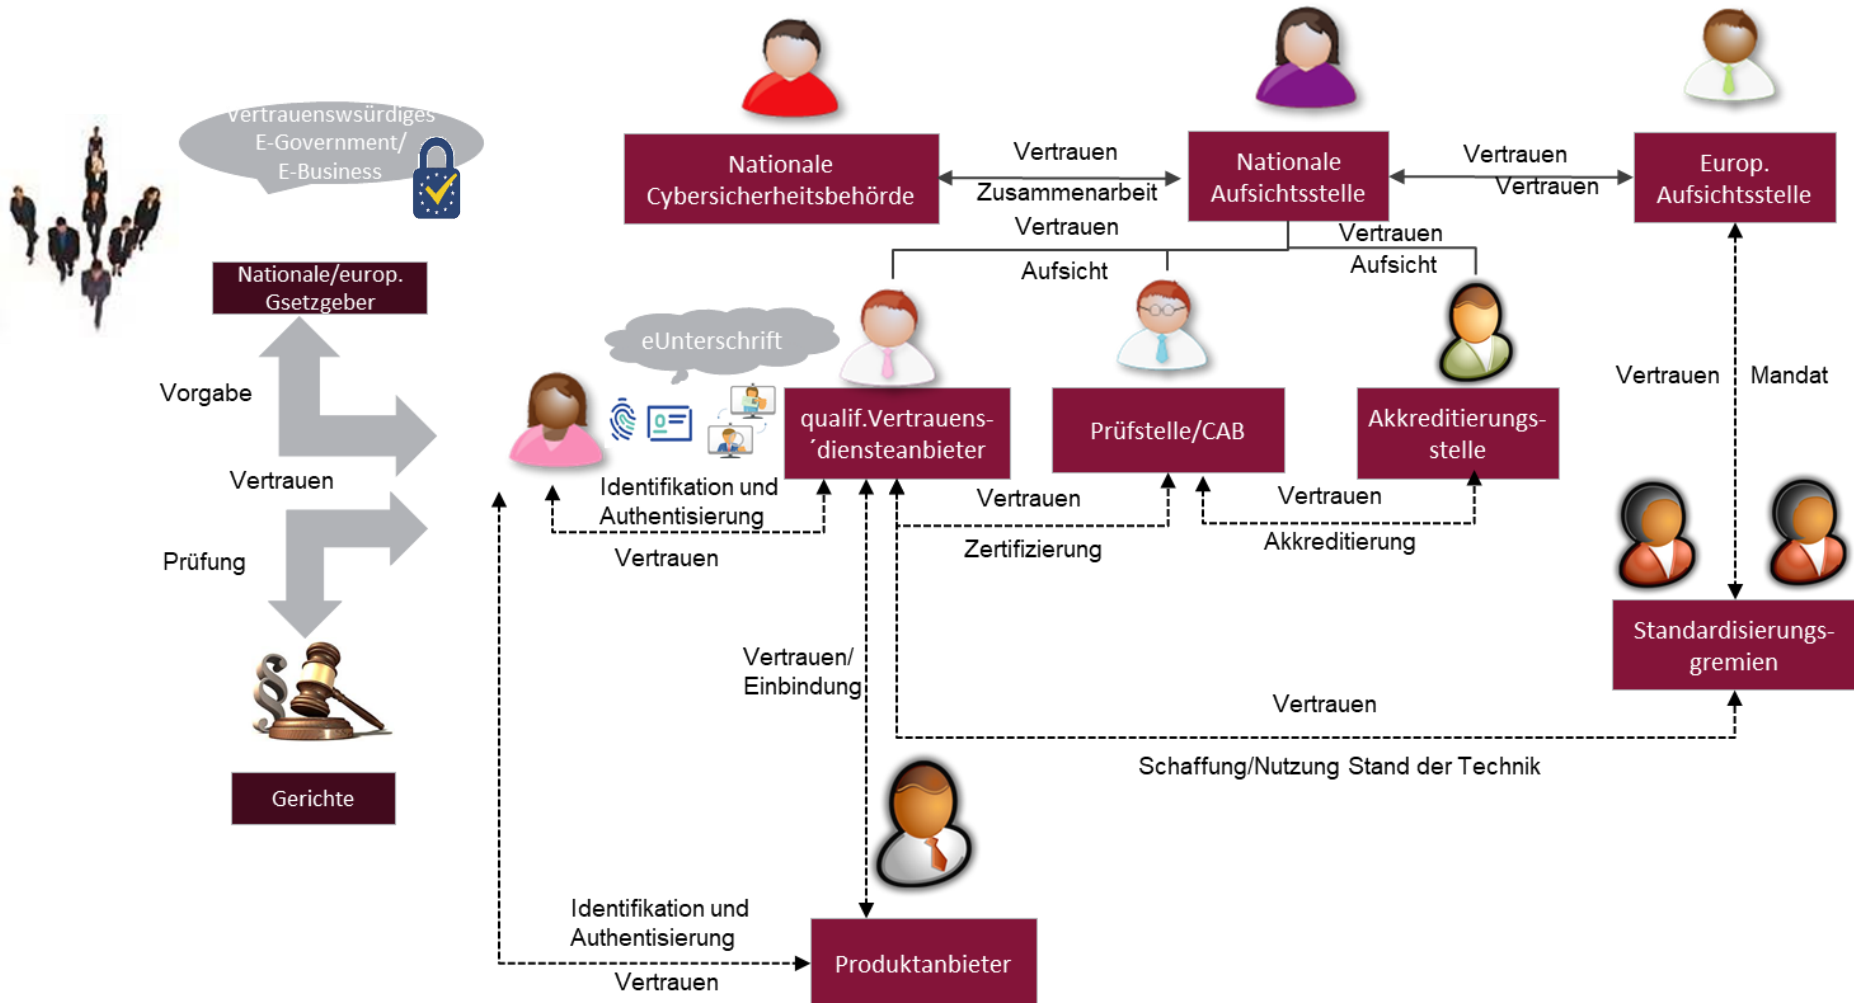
Vertrauenswürdiges E-Government/ E-Business

Nationale/europ. Gsetzgeber

Vorgabe

Vertrauen

Prüfung

Gerichte

Nationale Cybersicherheitsbehörde

Vertrauen

Zusammenarbeit

Vertrauen

Nationale Aufsichtsstelle

Vertrauen

Vertrauen

Europ. Aufsichtsstelle

Aufsicht

Vertrauen

Aufsicht

eUnterschrift

qualif.Vertrauens- ´diensteanbieter

Prüfstelle/CAB

Akkreditierungs- stelle

Vertrauen

Mandat

Identifikation und Authentisierung

Vertrauen

Vertrauen

Zertifizierung

Vertrauen

Akkreditierung

Standardisierungs- gremien

Vertrauen/ Einbindung

Vertrauen

Schaffung/Nutzung Stand der Technik

Identifikation und Authentisierung

Vertrauen

Produktanbieter